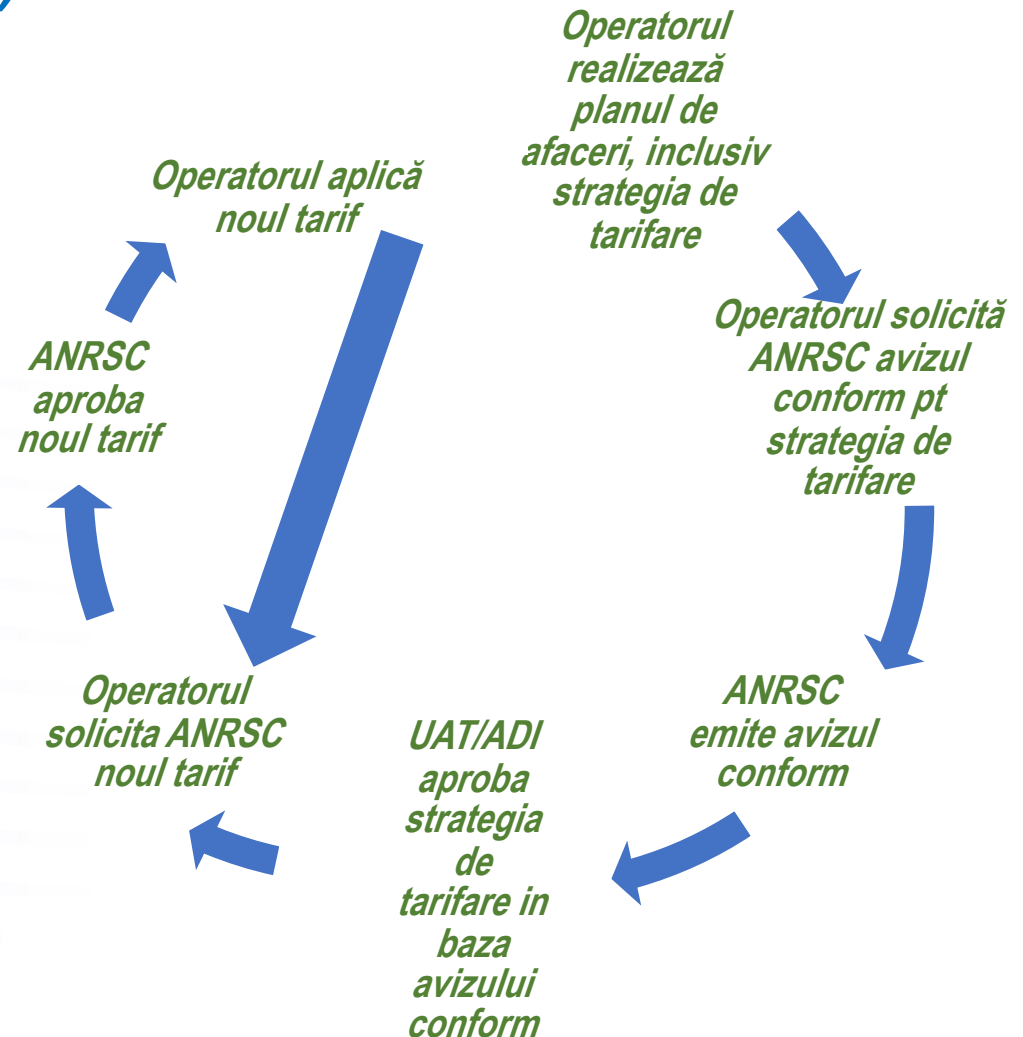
Operatorul realizează planul de afaceri, inclusiv strategia de tarifare

Operatorul solicită ANRSC avizul conform pt strategia de tarifare

ANRSC emite avizul conform

UAT/ADI aproba strategia de tarifare in baza avizului conform

Operatorul solicita ANRSC noul tarif

ANRSC aproba noul tarif

Operatorul aplică noul tarif